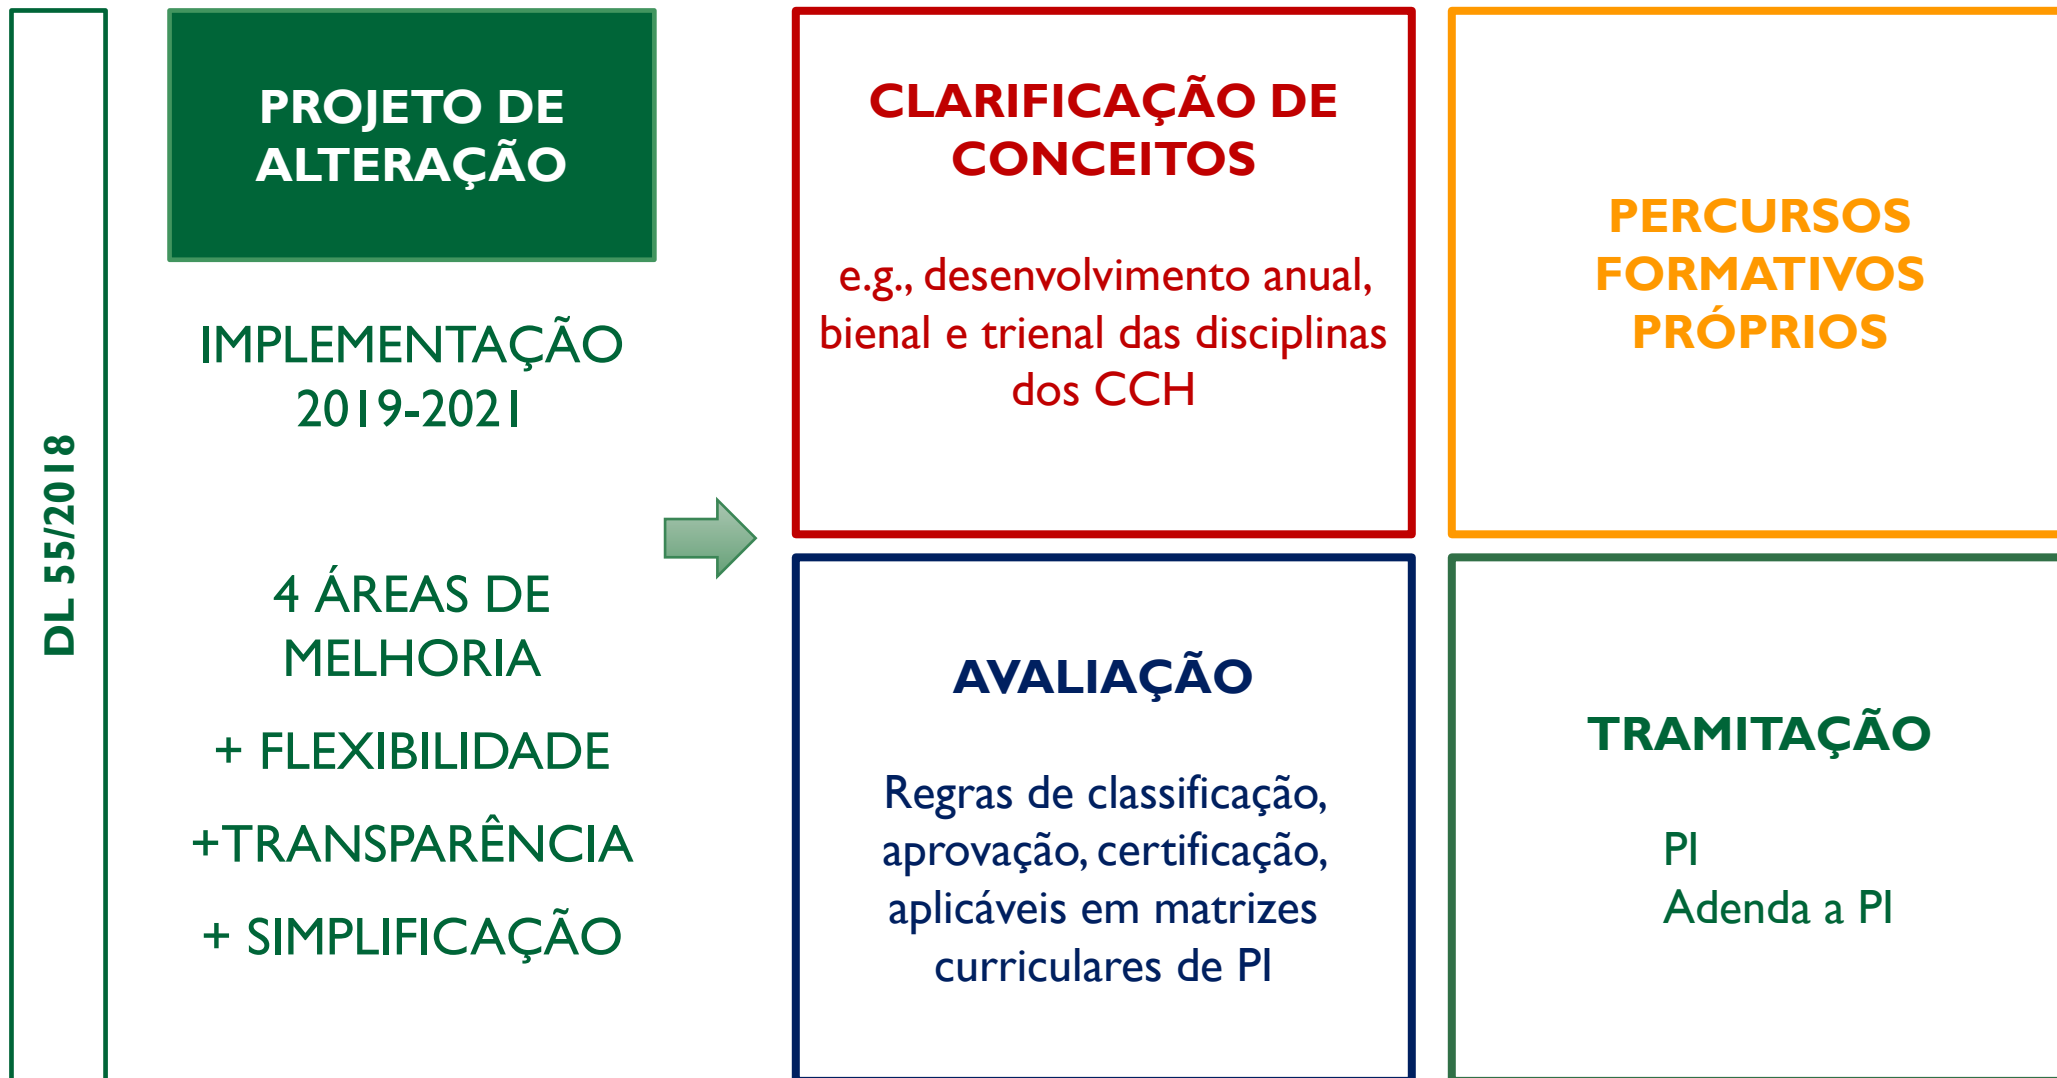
DL 55/2018

PROJETO DE ALTERAÇÃO

IMPLEMENTAÇÃO 2019-2021

4 ÁREAS DE MELHORIA

+ FLEXIBILIDADE

+TRANSPARÊNCIA

+ SIMPLIFICAÇÃO

CLARIFICAÇÃO DE CONCEITOS

e.g., desenvolvimento anual, bienal e trienal das disciplinas dos CCH

PERCURSOS FORMATIVOS PRÓPRIOS

AVALIAÇÃO

Regras de classificação, aprovação, certificação, aplicáveis em matrizes curriculares de PI

TRAMITAÇÃO

PI
Adenda a PI